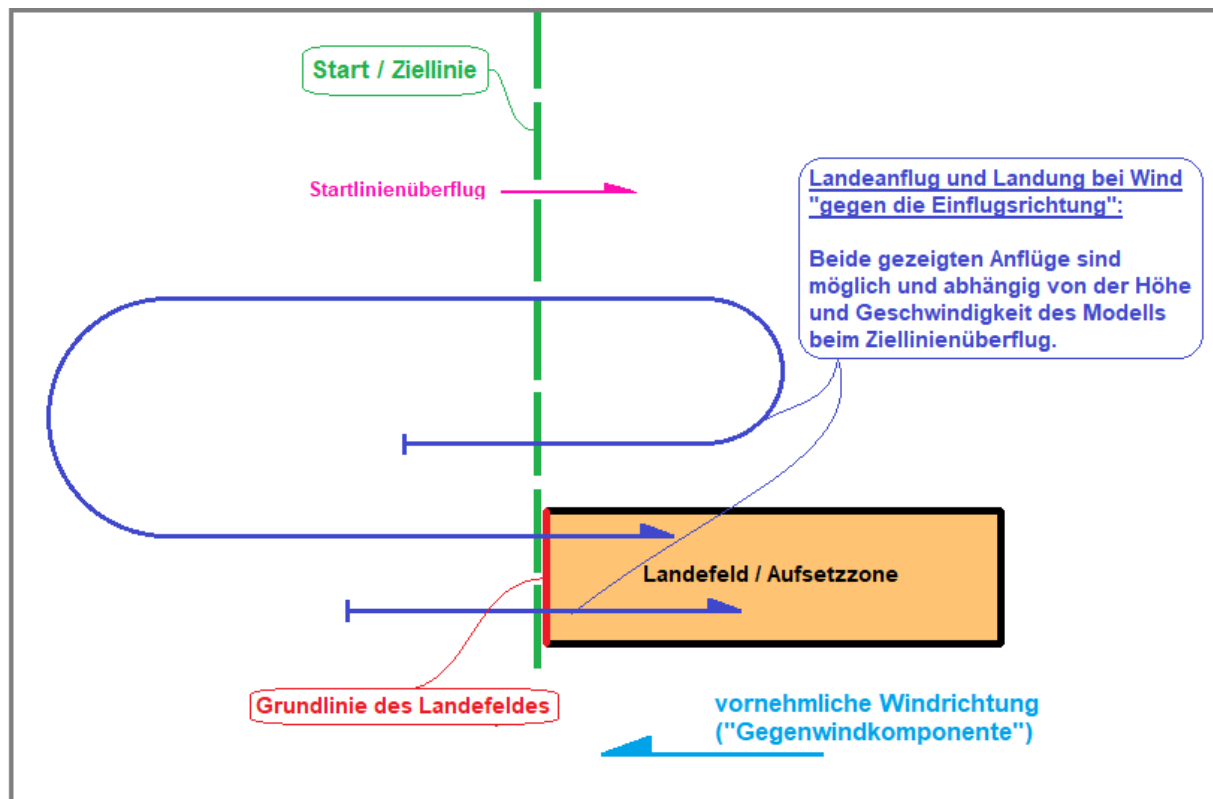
Start / Ziellinie

Startlinienüberflug

Landeanflug und Landung bei Wind "gegen die Einflugsrichtung":

Beide gezeigten Anflüge sind möglich und abhängig von der Höhe und Geschwindigkeit des Modells beim Ziellinienüberflug.

Landefeld / Aufsetzzone

Grundlinie des Landefeldes

vornehmliche Windrichtung ("Gegenwindkomponente")